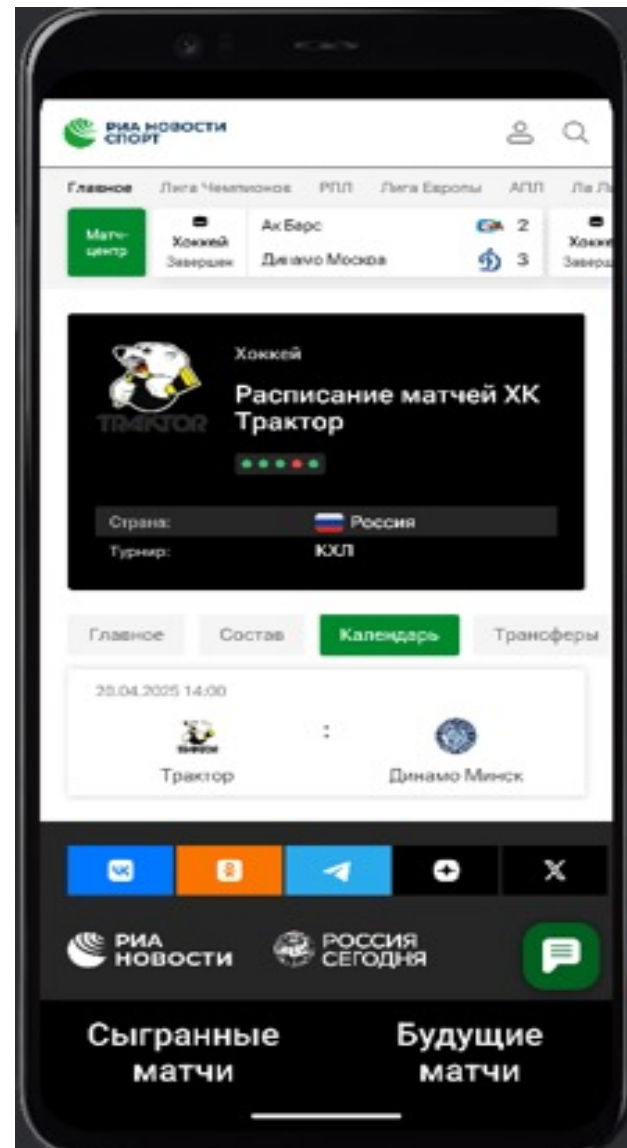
РИА НОВОСТИ СПОРТ

Главное Лига Чемпионов РПЛ Лига Европы АПЛ Ла Л

Матч-центр

Хоккей Завершен

Ак Барс 2
Динамо Москва 3

Хокк Завер

TRAKTOR

Хоккей

Расписание матчей ХК Трактор

Страна: Россия
Турнир: КХЛ

Главное Состав Календарь Трансферы

20.04.2025 14:00

Трактор : Динамо Минск

РИА НОВОСТИ

РОССИЯ СЕГОДНЯ

Сыгранные матчи

Будущие матчи